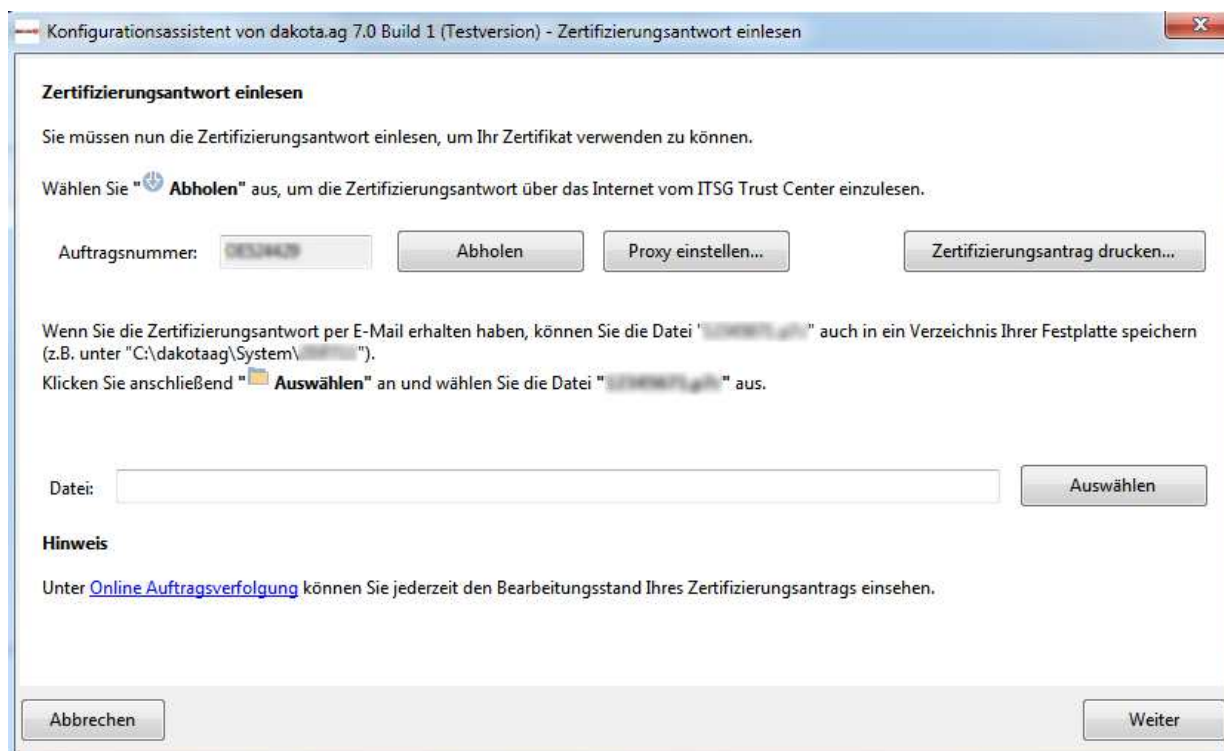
Konfigurationsassistent von dakota.ag 7.0 Build 1 (Testversion) - Zertifizierungsantwort einlesen

Zertifizierungsantwort einlesen

Sie müssen nun die Zertifizierungsantwort einlesen, um Ihr Zertifikat verwenden zu können.

Wählen Sie " Abholen" aus, um die Zertifizierungsantwort über das Internet vom ITSG Trust Center einzulesen.

Auftragsnummer: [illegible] Abholen Proxy einstellen... Zertifizierungsantrag drucken...

Wenn Sie die Zertifizierungsantwort per E-Mail erhalten haben, können Sie die Datei '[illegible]' auch in ein Verzeichnis Ihrer Festplatte speichern (z.B. unter "C:\dakotaag\System\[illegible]").
Klicken Sie anschließend " Auswählen" an und wählen Sie die Datei "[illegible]" aus.

Datei: Auswählen

Hinweis

Unter Online Auftragsverfolgung können Sie jederzeit den Bearbeitungsstand Ihres Zertifizierungsantrags einsehen.

Abbrechen Weiter